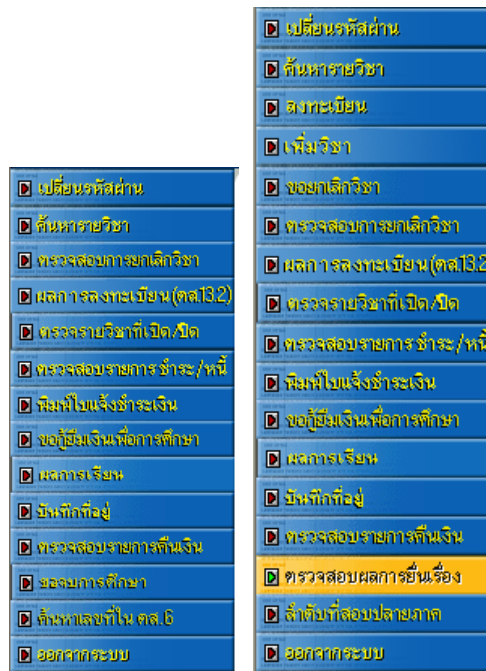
เปลี่ยนรหัสผ่าน
ค้นหารายวิชา
ตรวจสอบการยกเลิกวิชา
ผลการลงทะเบียน(ตส.13.2)
ตรวจรายวิชาที่เปิด/ปิด
ตรวจสอบรายการชำระ/หนี้
พิมพ์ใบแจ้งชำระเงิน
ขอกู้ยืมเงินเพื่อการศึกษา
ผลการเรียน
บันทึกที่อยู่
ตรวจสอบรายการคืนเงิน
ขอจบการศึกษา
ค้นหาเลขที่ใน ตส.6
ออกจากระบบ

เปลี่ยนรหัสผ่าน
ค้นหารายวิชา
ลงทะเบียน
เพิ่มวิชา
ขอยกเลิกวิชา
ตรวจสอบการยกเลิกวิชา
ผลการลงทะเบียน(ตส.13.2
ตรวจรายวิชาที่เปิด/ปิด
ตรวจสอบรายการชำระ/หนี้
พิมพ์ใบแจ้งชำระเงิน
ขอกู้ยืมเงินเพื่อการศึกษา
ผลการเรียน
บันทึกที่อยู่
ตรวจสอบรายการคืนเงิน
ตรวจสอบผลการยื่นเรื่อง
ลำดับที่สอบปลายภาค
ออกจากระบบ